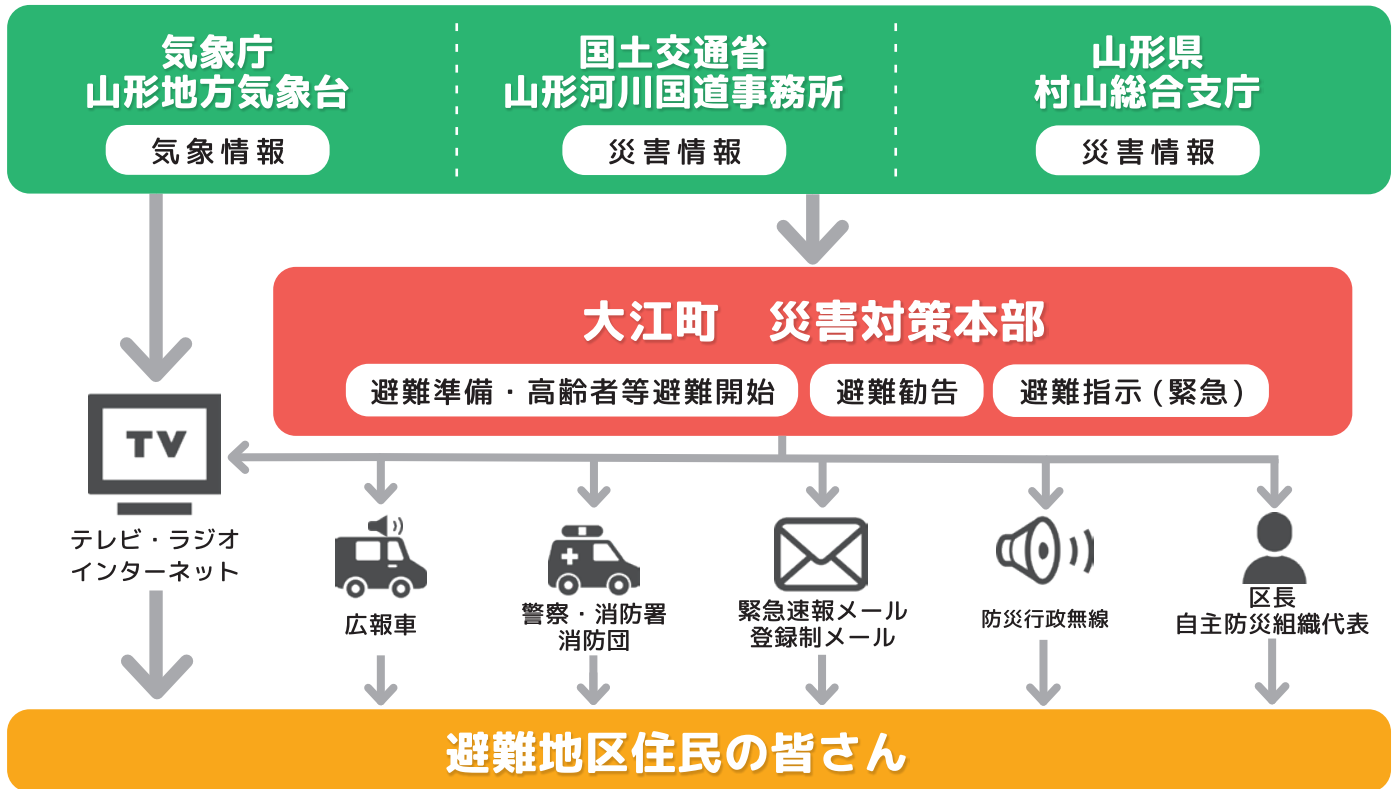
気象庁
山形地方気象台

気象情報

国土交通省
山形河川国道事務所

災害情報

山形県
村山総合支庁

災害情報

大江町　災害対策本部

避難準備・高齢者等避難開始

避難勧告

避難指示（緊急）

TV

テレビ・ラジオ
インターネット

広報車

警察・消防署
消防団

緊急速報メール
登録制メール

防災行政無線

区長
自主防災組織代表

避難地区住民の皆さん